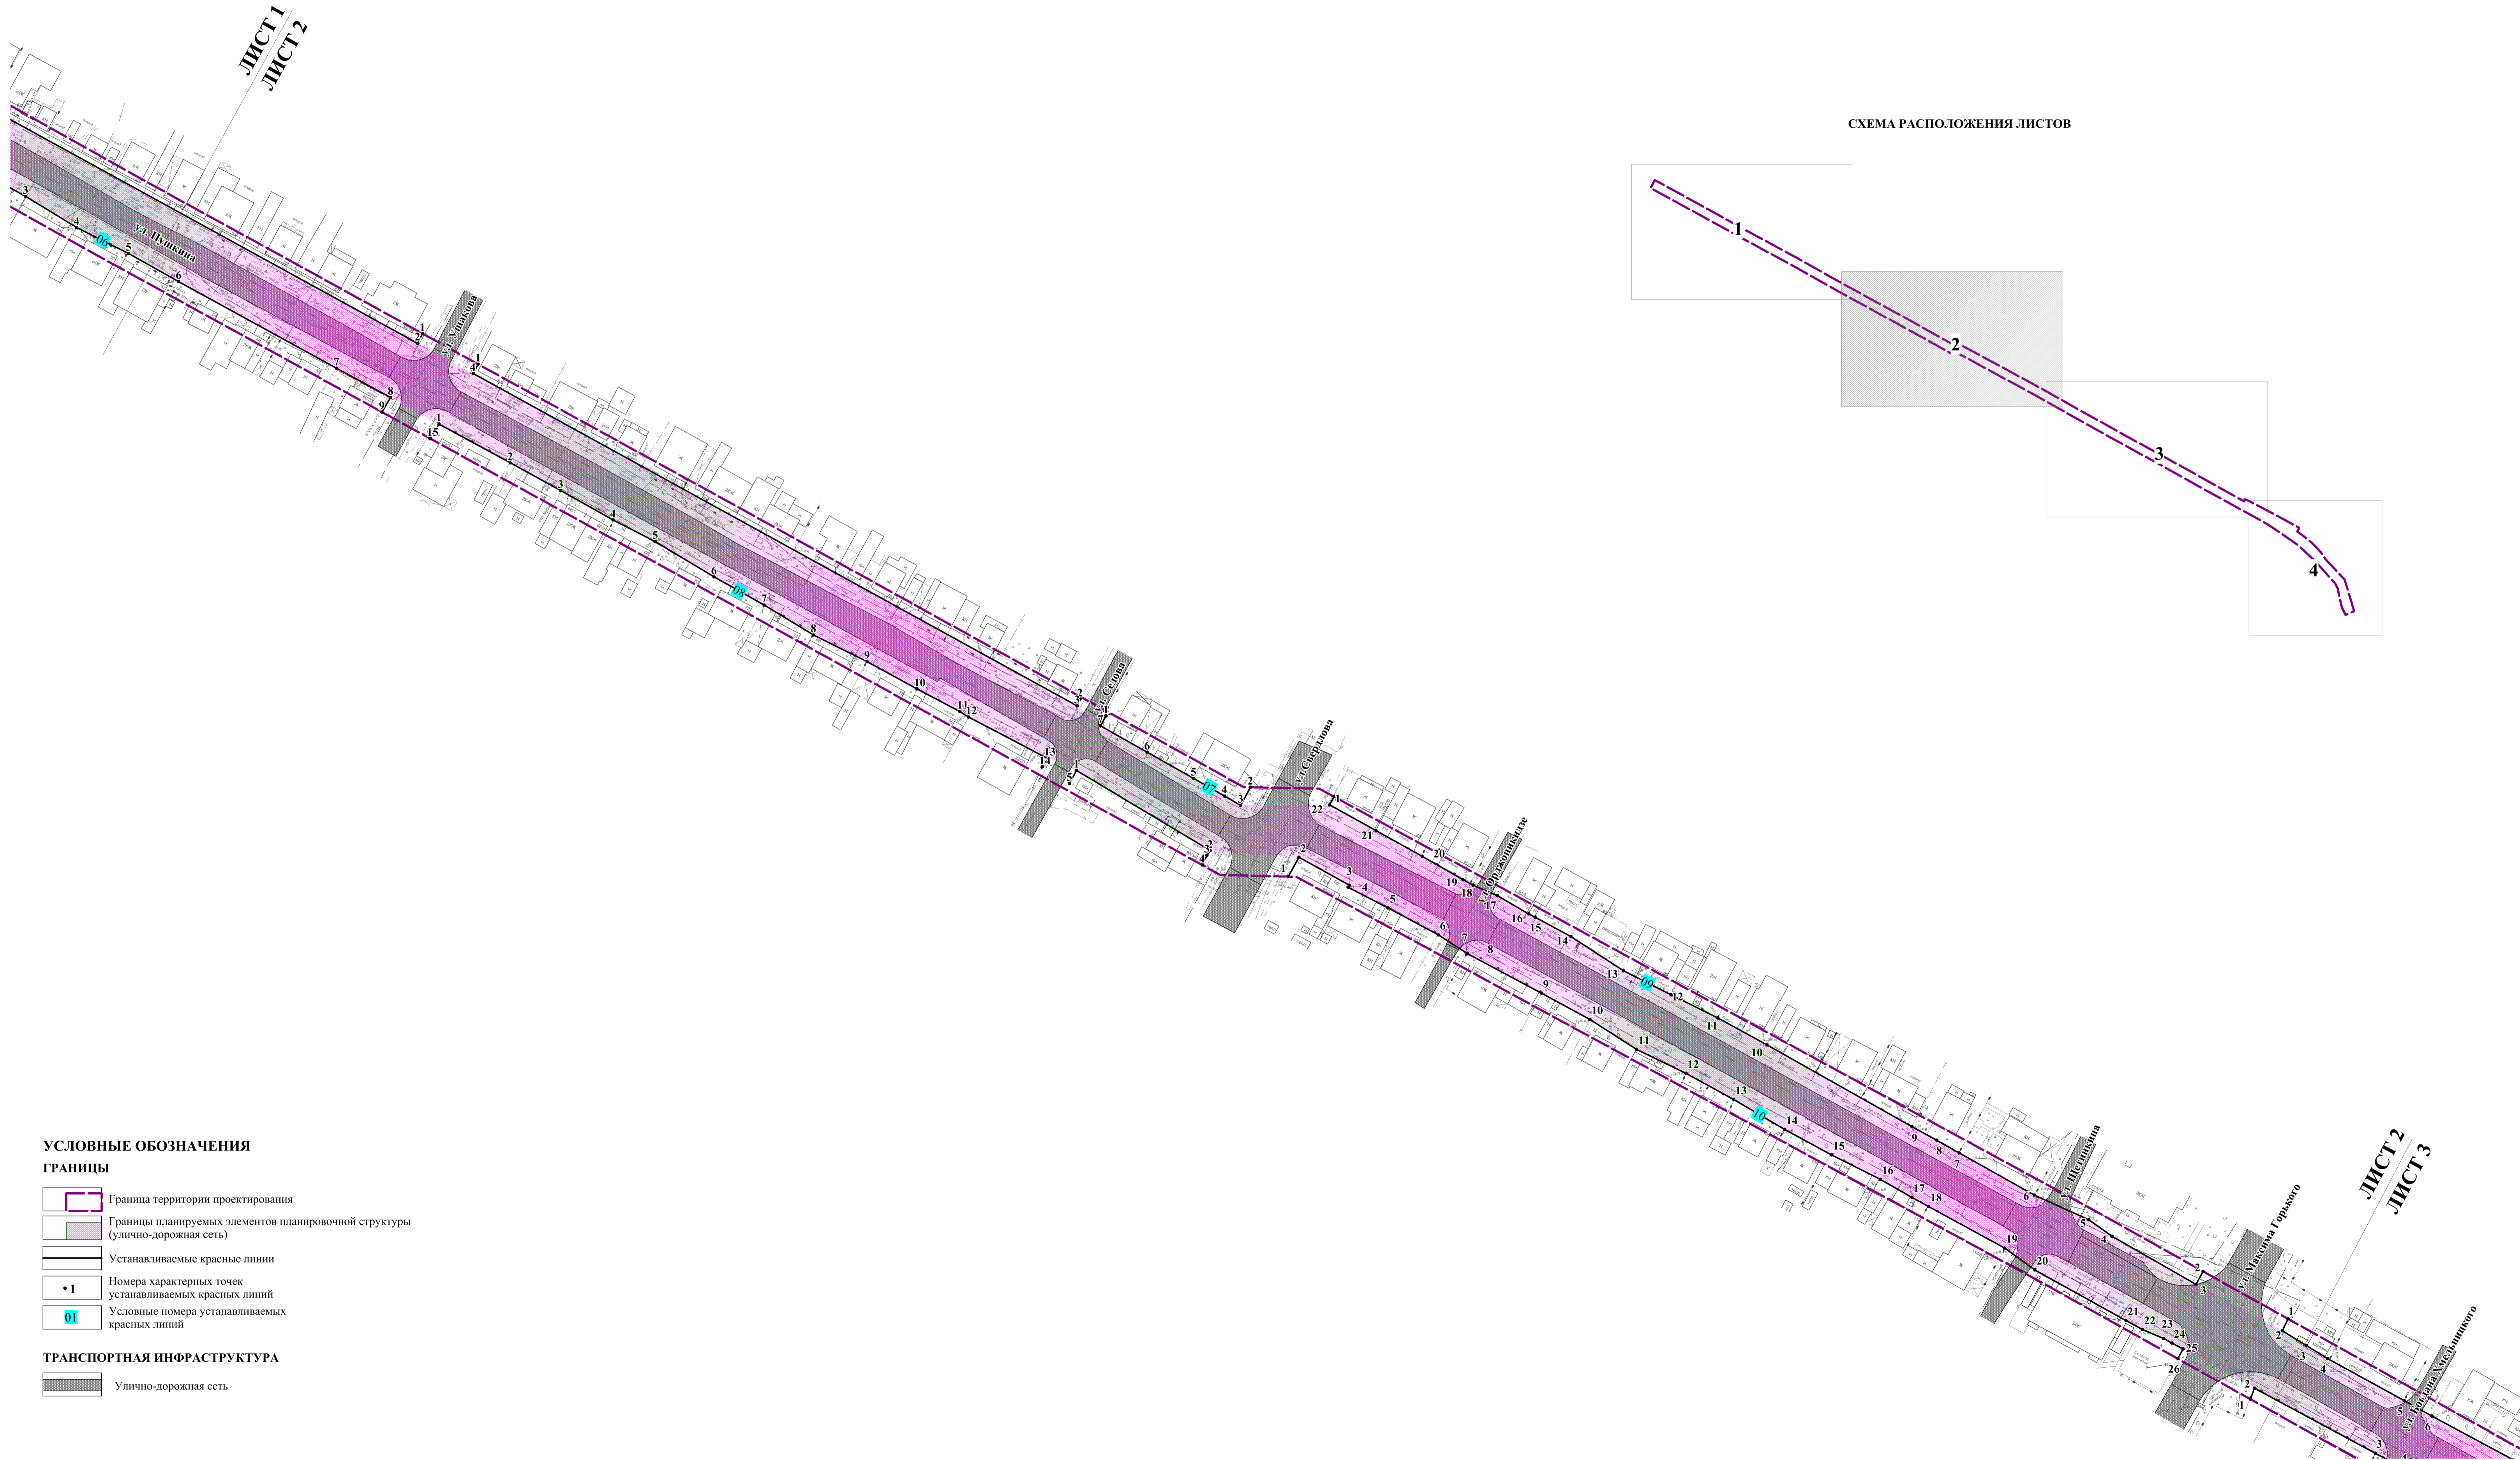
ЛИСТ 1
ЛИСТ 2

СХЕМА РАСПОЛОЖЕНИЯ ЛИСТОВ

1
2
3
4

ул. Пушкина
ул. Ушакова
ул. Седова
ул. Свердлова
ул. Орджоникидзе
ул. Щетинкина
ул. Максима Горького
ул. Богдана Хмельницкого

06
07
08
09
10

ЛИСТ 2
ЛИСТ 3

УСЛОВНЫЕ ОБОЗНАЧЕНИЯ
ГРАНИЦЫ

Граница территории проектирования
Границы планируемых элементов планировочной структуры (улично-дорожная сеть)
Устанавливаемые красные линии
•1 Номера характерных точек устанавливаемых красных линий
01 Условные номера устанавливаемых красных линий

ТРАНСПОРТНАЯ ИНФРАСТРУКТУРА

Улично-дорожная сеть